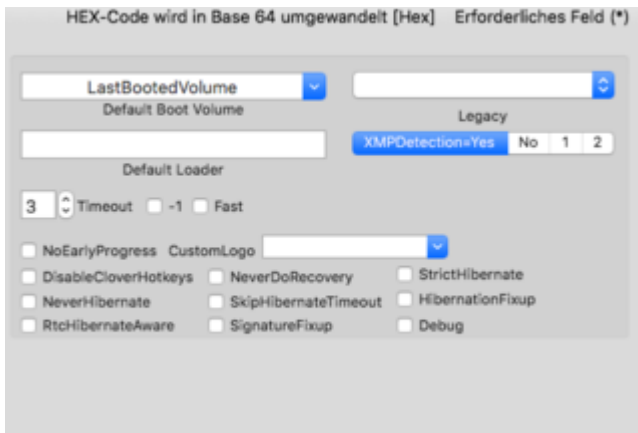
HEX-Code wird in Base 64 umgewandelt [Hex]   Erforderliches Feld (*)

LastBootedVolume
Default Boot Volume

Legacy

XMPDetection=Yes | No | 1 | 2

Default Loader

3 Timeout  -1  Fast

NoEarlyProgress  CustomLogo

DisableCloverHotkeys  NeverDoRecovery  StrictHibernate
NeverHibernate  SkipHibernateTimeout  HibernationFixup
RtcHibernateAware  SignatureFixup  Debug